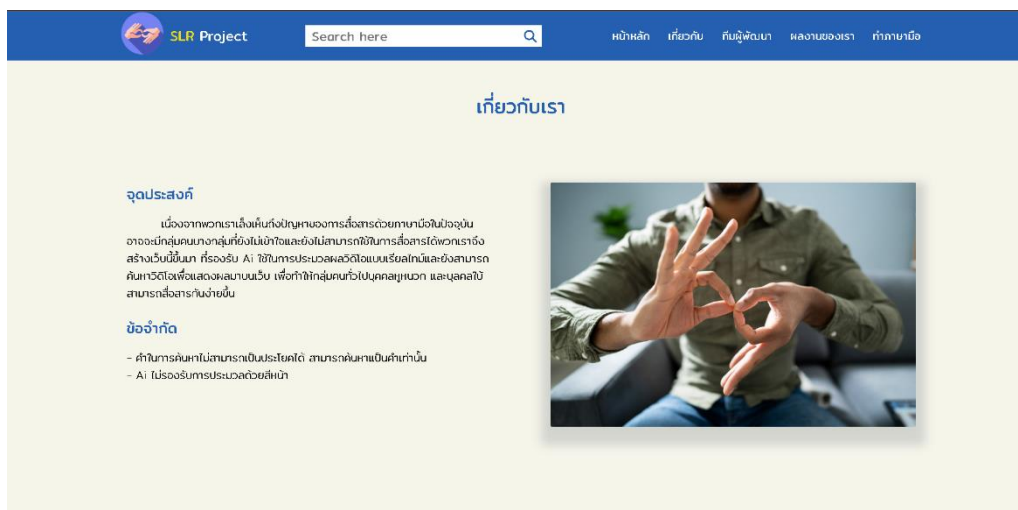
SLR Project

Search here

หน้าหลัก เกี่ยวกับ ทีมผู้พัฒนา ผลงานของเรา ทำภาษามือ

เกี่ยวกับเรา

จุดประสงค์

เนื่องจากพวกเราเล็งเห็นถึงปัญหาของการสื่อสารด้วยภาษามือในปัจจุบัน อาจจะมีกลุ่มคนบางกลุ่มที่ยังไม่เข้าใจและยังไม่สามารถใช้ในการสื่อสารได้พวกเราจึงสร้างเว็บนี้ขึ้นมา ที่รองรับ Ai ใช้ในการประมวลผลวิดีโอแบบเรียลไทม์และยังสามารถค้นหาวิดีโอเพื่อแสดงผลบนเว็บ เพื่อทำให้กลุ่มคนทั่วไปบุคคลหูหนวก และบุคคลใบ้ สามารถสื่อสารกันง่ายขึ้น

ข้อจำกัด

- คำในการค้นหาไม่สามารถเป็นประโยคได้ สามารถค้นหาเป็นคำเท่านั้น
- Ai ไม่รองรับการประมวลด้วยสีหน้า